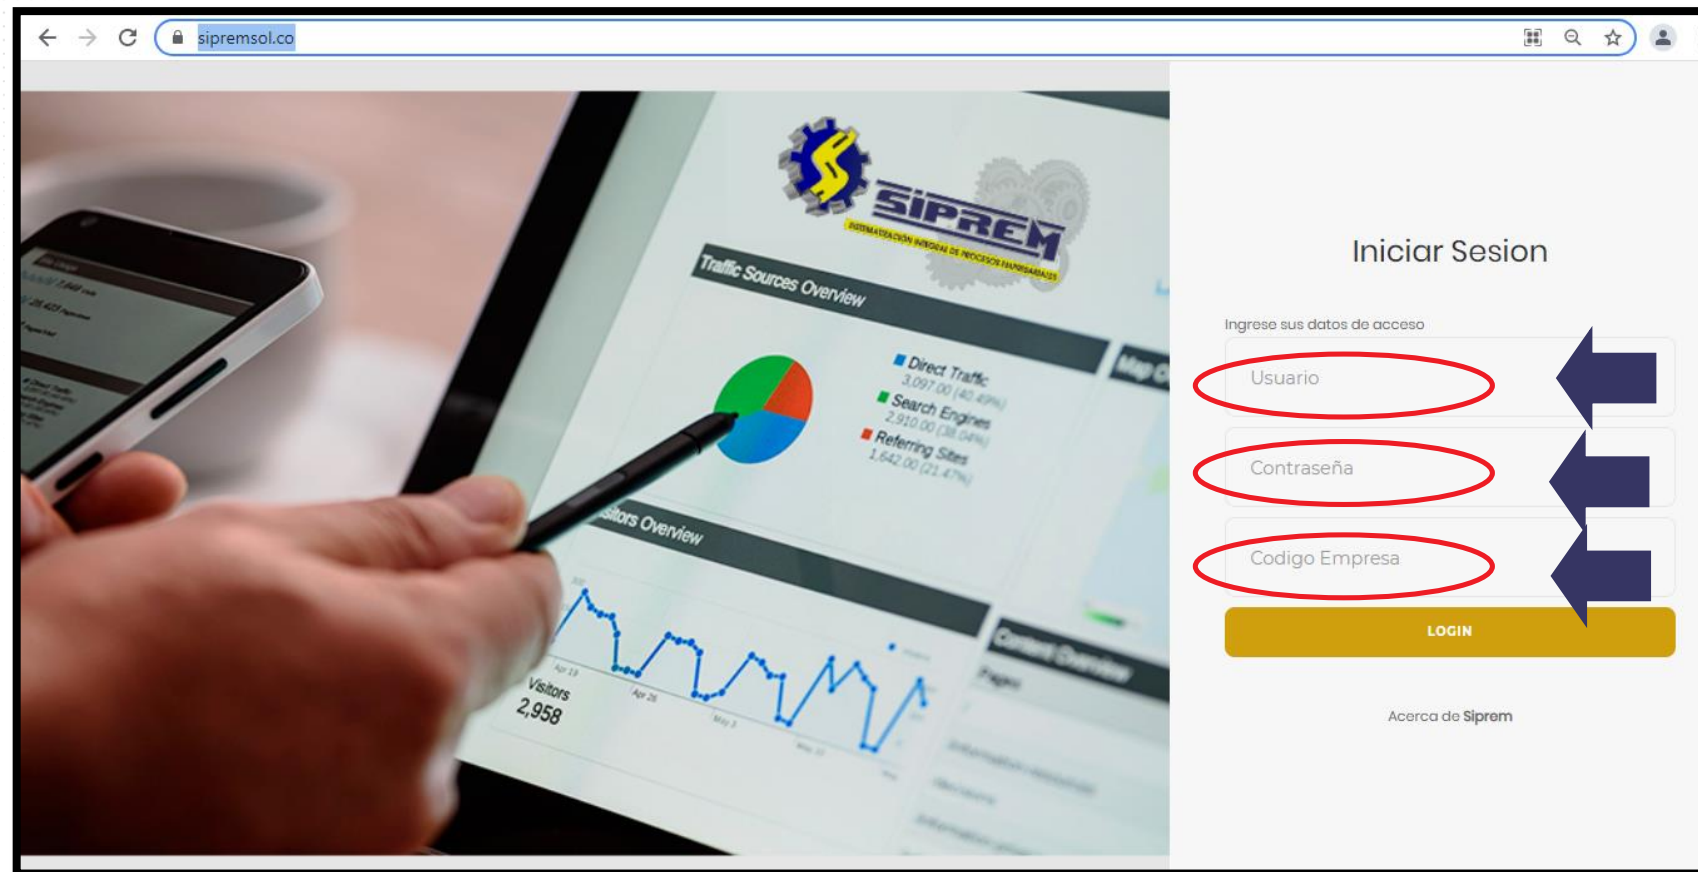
sipremsol.co

SIPREM
SISTEMATIZACIÓN INTEGRAL DE PROCESOS EMPRESARIALES

Traffic Sources Overview

Direct Traffic
3,097.00 (40.49%)
Search Engines
2,910.00 (38.04%)
Referring Sites
1,642.00 (21.47%)

Visitors Overview

Visitors
2,958

Iniciar Sesion

Ingrese sus datos de acceso

Usuario

Contraseña

Codigo Empresa

LOGIN

Acerca de Siprem